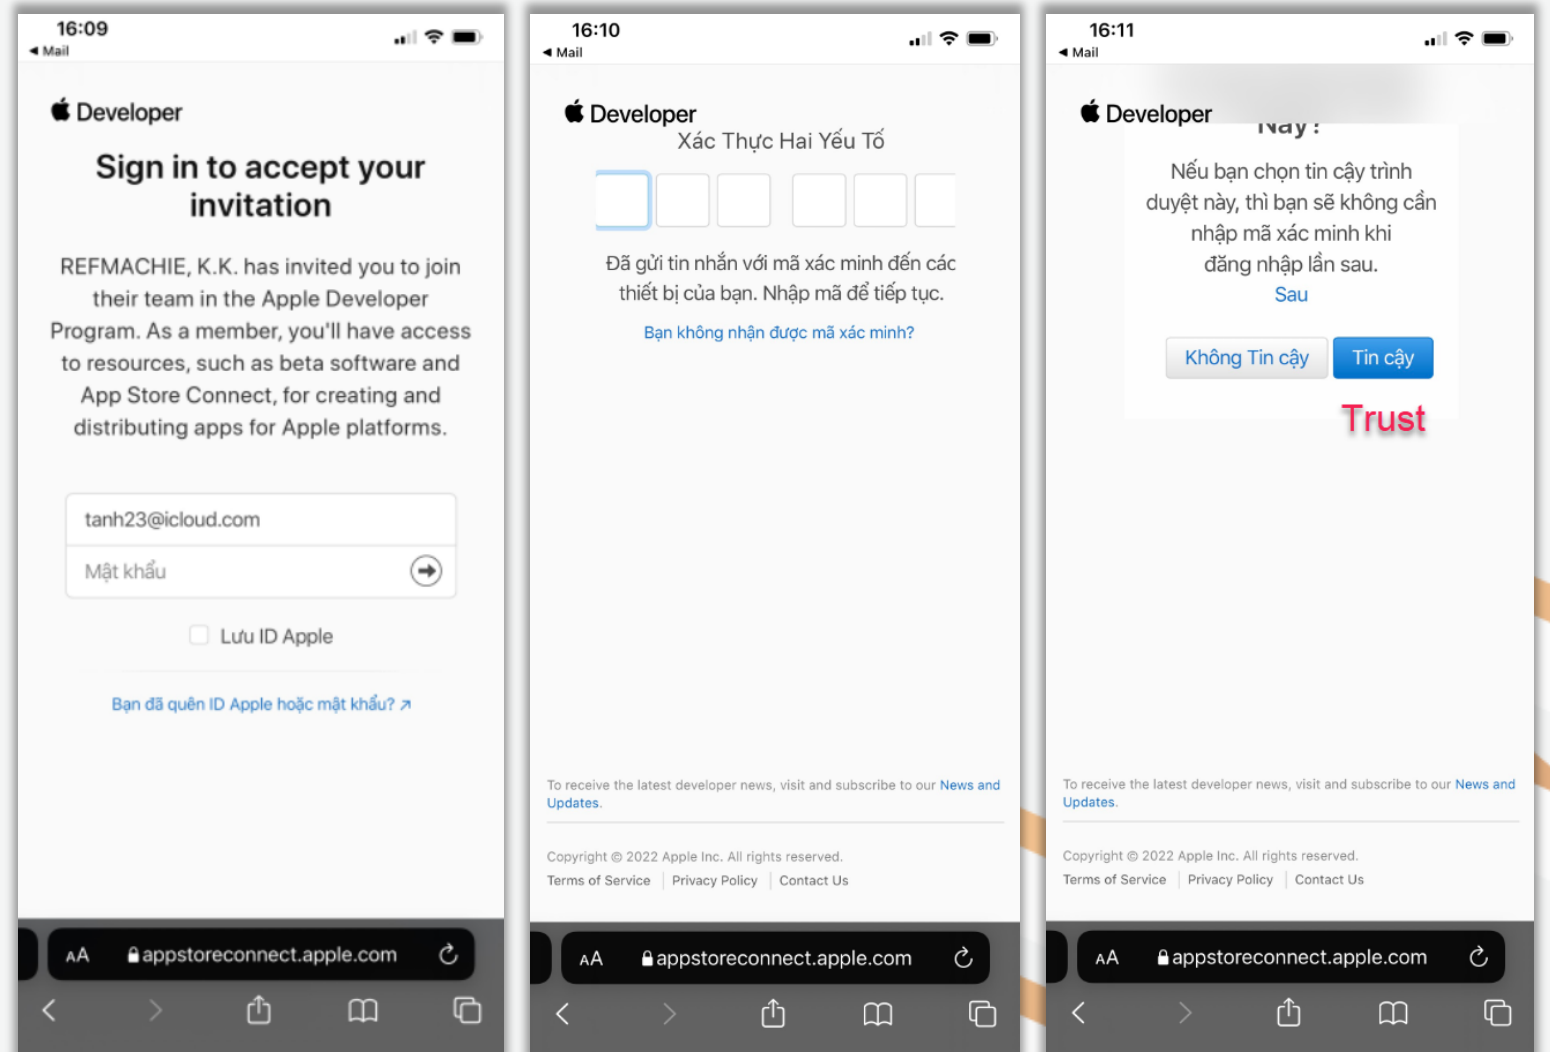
16:09
◂ Mail

Developer

Sign in to accept your invitation

REFMACHIE, K.K. has invited you to join their team in the Apple Developer Program. As a member, you'll have access to resources, such as beta software and App Store Connect, for creating and distributing apps for Apple platforms.

tanh23@icloud.com

Mật khẩu

Lưu ID Apple

Bạn đã quên ID Apple hoặc mật khẩu? ↗

AA appstoreconnect.apple.com

16:10
◂ Mail

Developer

Xác Thực Hai Yếu Tố

Đã gửi tin nhắn với mã xác minh đến các thiết bị của bạn. Nhập mã để tiếp tục.

Bạn không nhận được mã xác minh?

To receive the latest developer news, visit and subscribe to our News and Updates.

Copyright © 2022 Apple Inc. All rights reserved.
Terms of Service | Privacy Policy | Contact Us

AA appstoreconnect.apple.com

16:11
◂ Mail

Developer

Này?

Nếu bạn chọn tin cậy trình duyệt này, thì bạn sẽ không cần nhập mã xác minh khi đăng nhập lần sau.
Sau

Không Tin cậy | Tin cậy

Trust

To receive the latest developer news, visit and subscribe to our News and Updates.

Copyright © 2022 Apple Inc. All rights reserved.
Terms of Service | Privacy Policy | Contact Us

AA appstoreconnect.apple.com